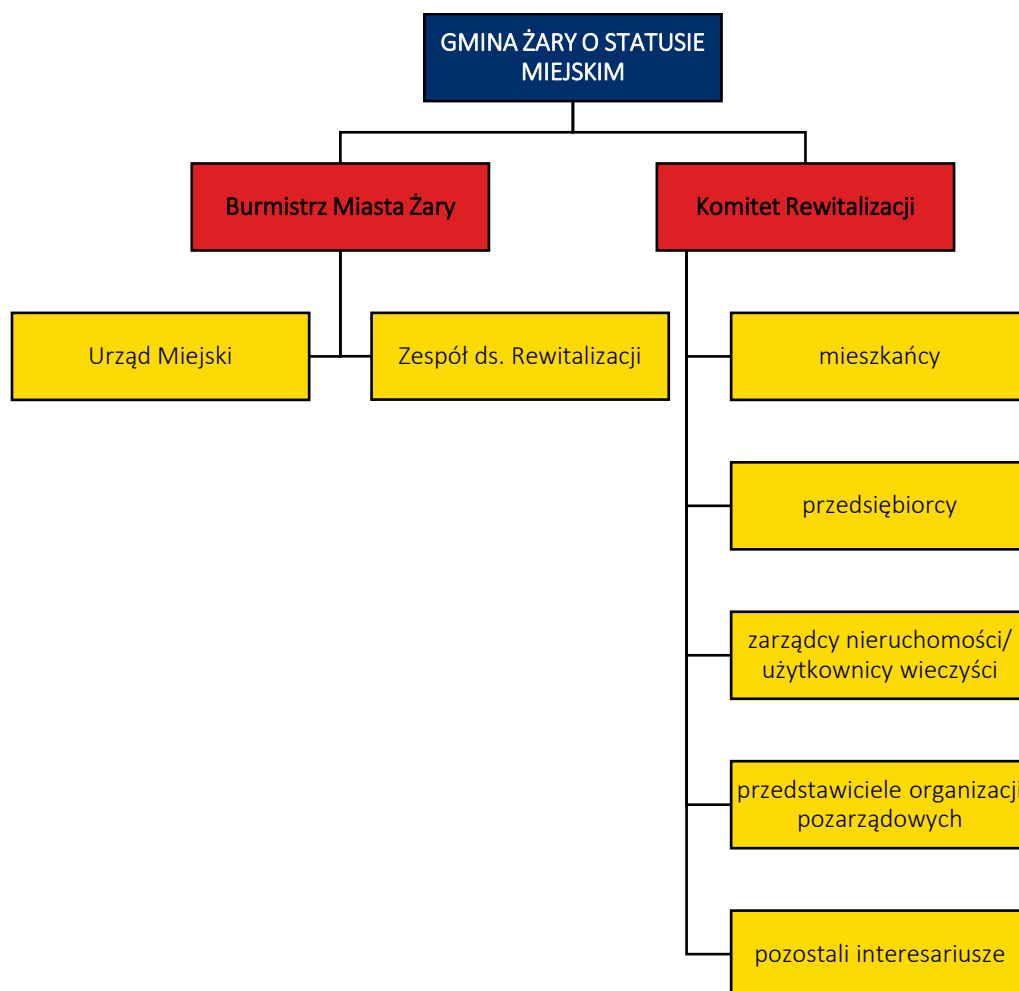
GMINA ŻARY O STATUSIE MIEJSKIM

Burmistrz Miasta Żary

Komitet Rewitalizacji

Urząd Miejski

Zespół ds. Rewitalizacji

mieszkańcy

przedsiębiorcy

zarządcy nieruchomości/ użytkownicy wieczyści

przedstawiciele organizacji pozarządowych

pozostali interesariusze